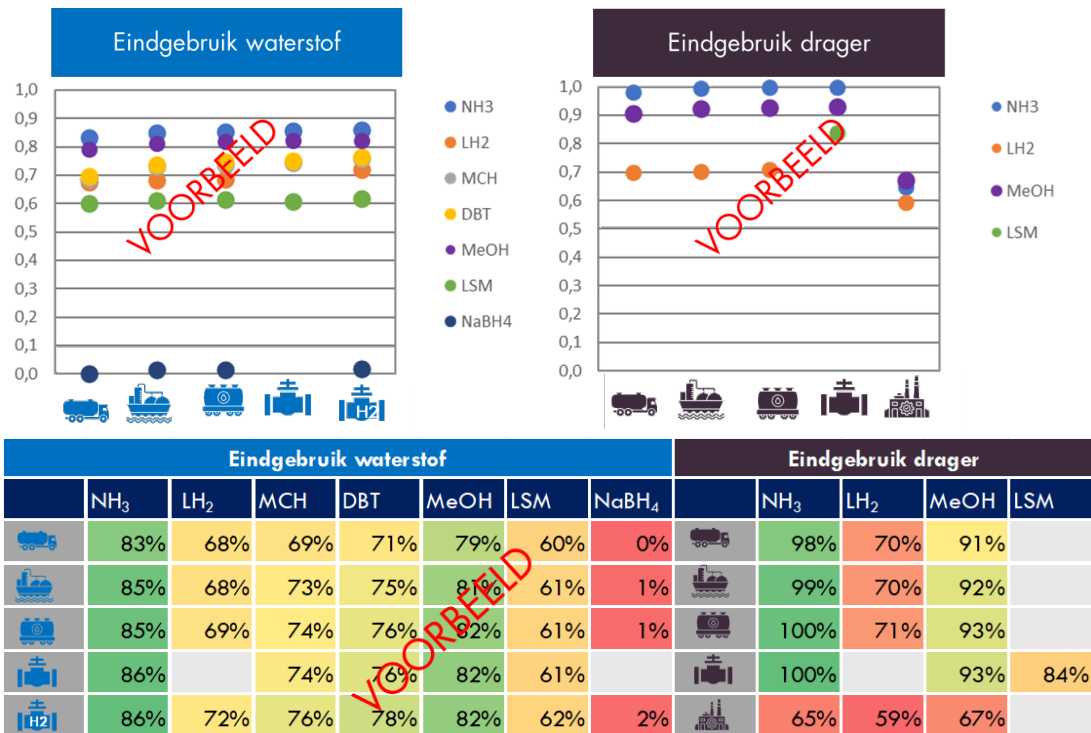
Eindgebruik waterstof

1,0
0,9
0,8
0,7
0,6
0,5
0,4
0,3
0,2
0,1
0,0

NH3
LH2
MCH
DBT
MeOH
LSM
NaBH4

H2

VOORBEELD

Eindgebruik drager

1,0
0,9
0,8
0,7
0,6
0,5
0,4
0,3
0,2
0,1
0,0

NH3
LH2
MeOH
LSM

VOORBEELD

| Eindgebruik waterstof | | | | | | | |
|---|---|---|---|---|---|---|---|
| | $NH_3$ | $LH_2$ | MCH | DBT | MeOH | LSM | $NaBH_4$ |
| | 83% | 68% | 69% | 71% | 79% | 60% | 0% |
| | 85% | 68% | 73% | 75% | 81% | 61% | 1% |
| | 85% | 69% | 74% | 76% | 82% | 61% | 1% |
| | 86% | | 74% | 76% | 82% | 61% | |
| H2 | 86% | 72% | 76% | 78% | 82% | 62% | 2% |

| Eindgebruik drager | | | | |
|---|---|---|---|---|
| | $NH_3$ | $LH_2$ | MeOH | LSM |
| | 98% | 70% | 91% | |
| | 99% | 70% | 92% | |
| | 100% | 71% | 93% | |
| | 100% | | 93% | 84% |
| | 65% | 59% | 67% | |

VOORBEELD

VOORBEELD